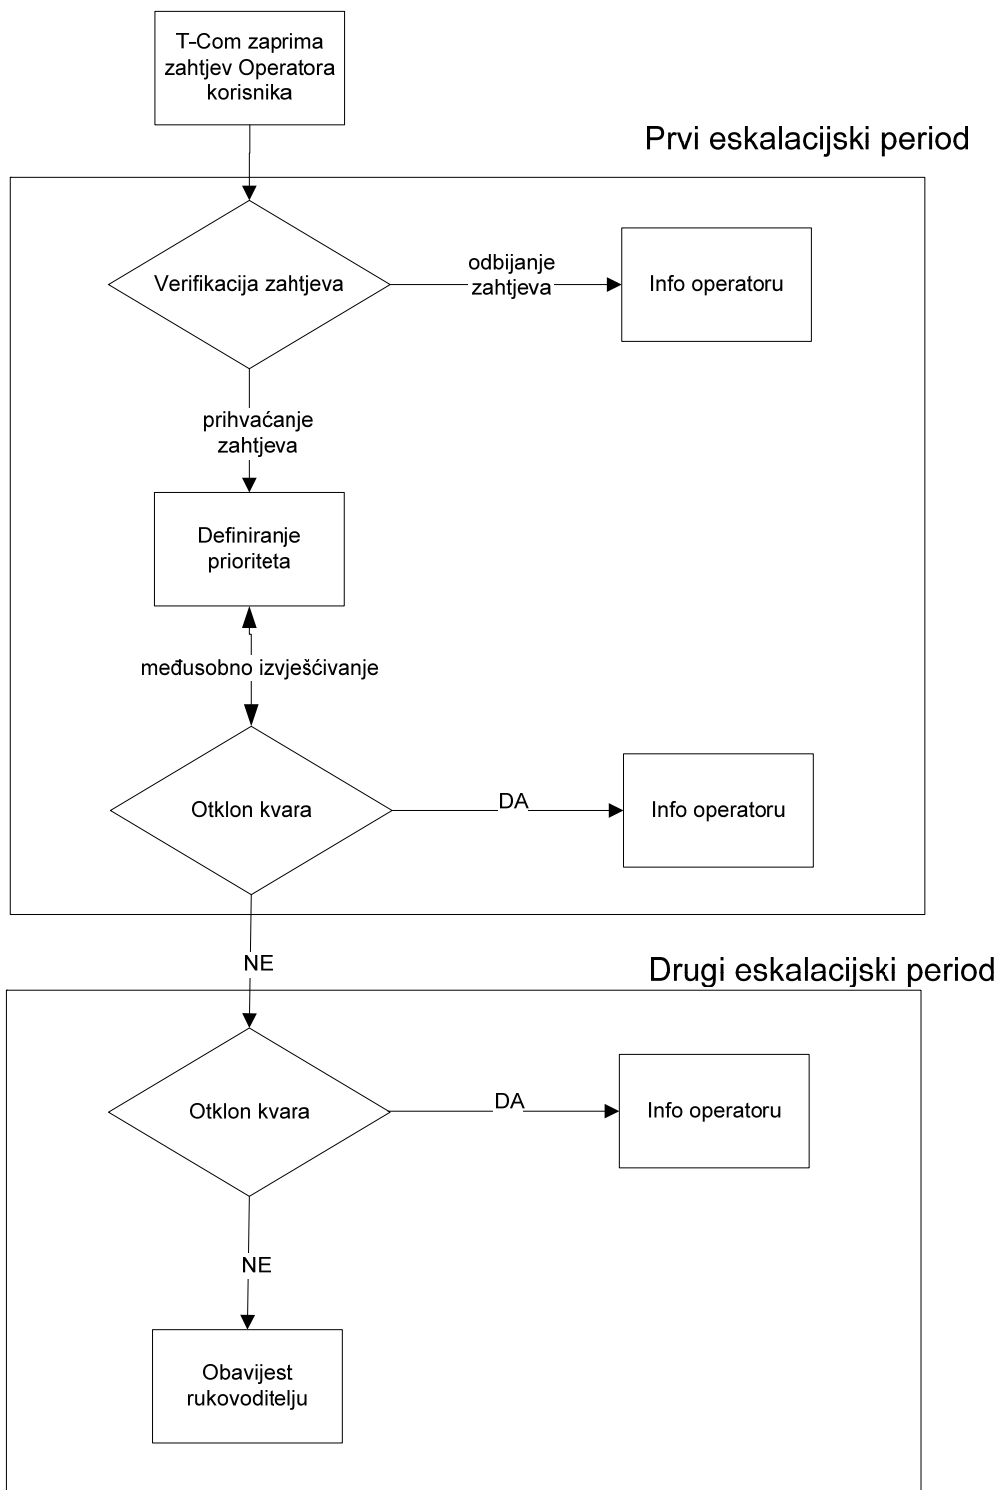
T-Com zaprima zahtjev Operatora korisnika

Prvi eskalacijski period

Verifikacija zahtjeva

odbijanje zahtjeva

Info operatoru

prihvaćanje zahtjeva

Definiranje prioriteta

međusobno izvješćivanje

Otklon kvara

DA

Info operatoru

NE

Drugi eskalacijski period

Otklon kvara

DA

Info operatoru

NE

Obavijest rukovoditelju